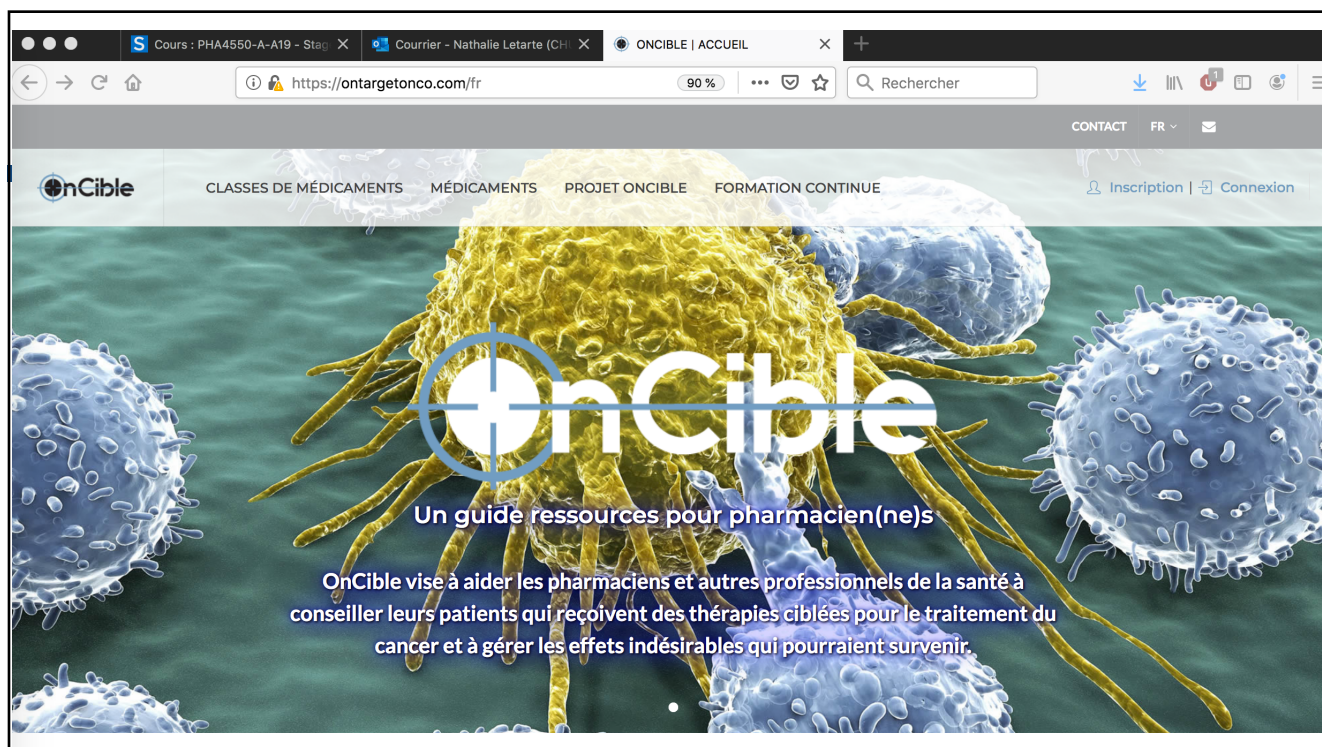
Cours : PHA4550-A-A19 - Stag
Courrier - Nathalie Letarte (CH
ONCIBLE | ACCUEIL

https://ontargetonco.com/fr
90 %
Rechercher

CONTACT FR

OnCible
CLASSES DE MÉDICAMENTS MÉDICAMENTS PROJET ONCIBLE FORMATION CONTINUE
Inscription | Connexion

OnCible

Un guide ressources pour pharmacien(ne)s

OnCible vise à aider les pharmaciens et autres professionnels de la santé à conseiller leurs patients qui reçoivent des thérapies ciblées pour le traitement du cancer et à gérer les effets indésirables qui pourraient survenir.